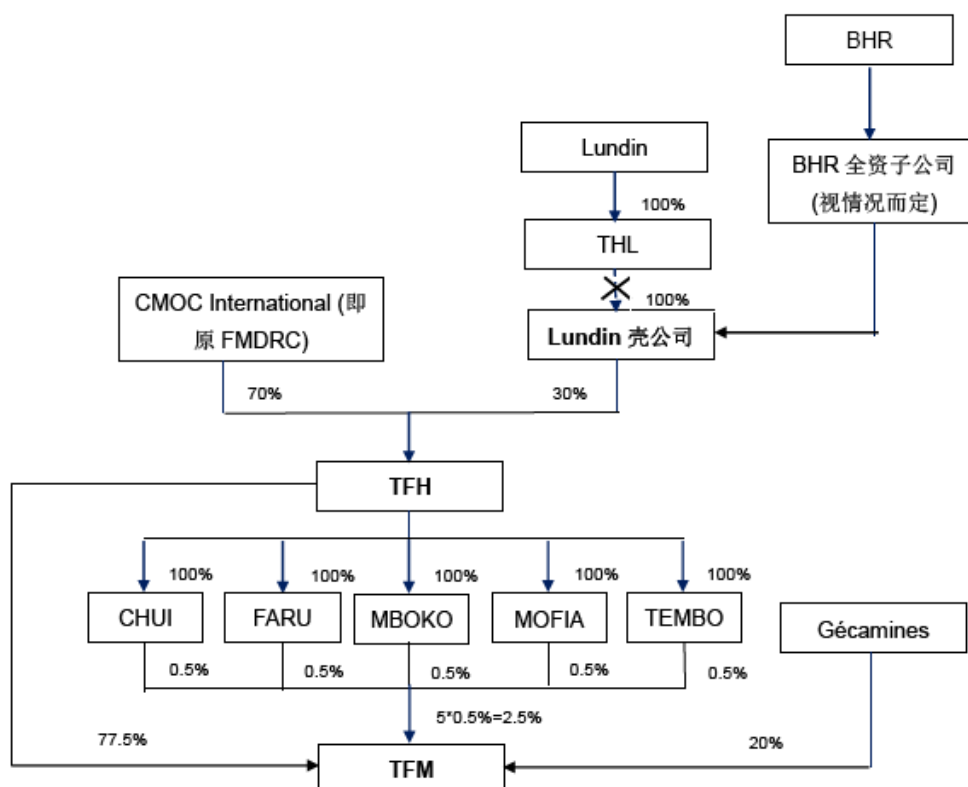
BHR

Lundin

100%

BHR 全资子公司 (视情况而定)

THL

100%

CMOC International (即原 FMDRC)

Lundin 壳公司

70%

30%

TFH

100%

100%

100%

100%

100%

CHUI

FARU

MBOKO

MOFIA

TEMBO

Gécamines

0.5%

0.5%

0.5%

0.5%

0.5%

5*0.5%=2.5%

77.5%

20%

TFM